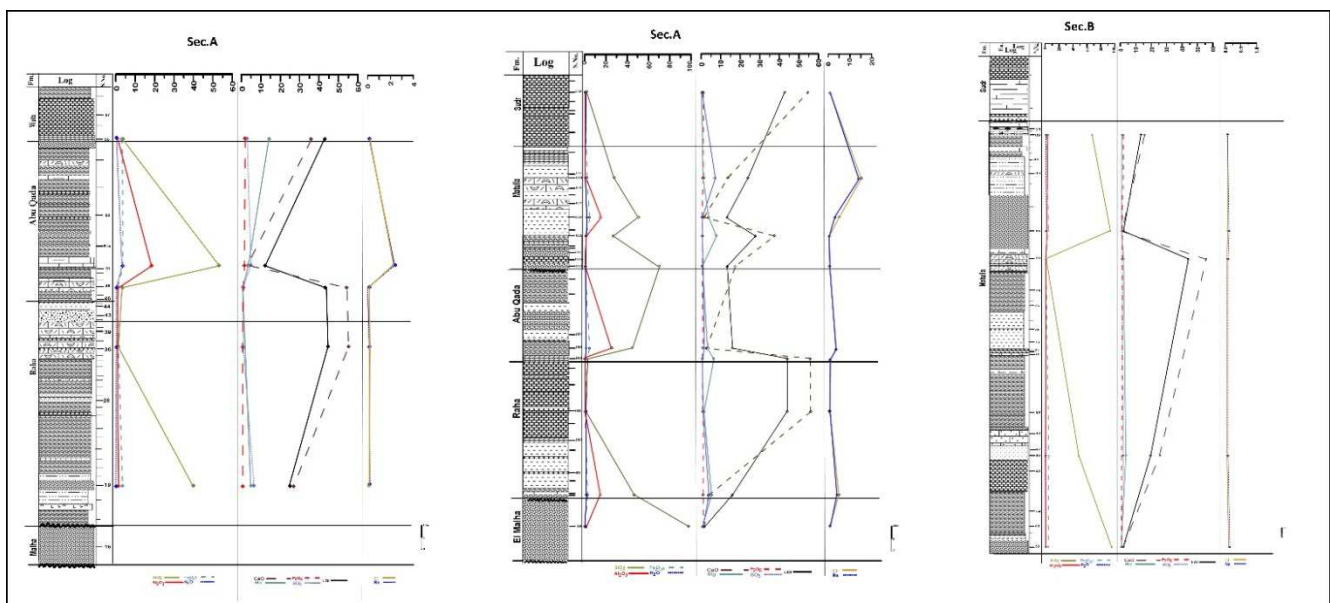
Sec.A

Fm. | Log

Wata

Abu Qada

Raha

Malha

0 10 20 30 40 50 60

0 10 20 30 40 50 60

0 2 4

$SiO_2$ $Al_2O_3$ $Fe_2O_3$

CaO MgO $P_2O_5$ $SO_3$ LOI

Sec.A

Fm. | Log

Sudr

Matulla

Abu Qada

Raha

El Malha

0 20 40 60 80 100

0 10 20 30 40 50 60

0 10 20

$SiO_2$ $Al_2O_3$ $Fe_2O_3$

CaO MgO $P_2O_5$ $SO_3$ LOI

Cl Na

Sec.B

Fm. | Log

Sudr

Matulla

$SiO_2$ $Al_2O_3$ $Fe_2O_3$

CaO MgO $P_2O_5$ $SO_3$ LOI

Na